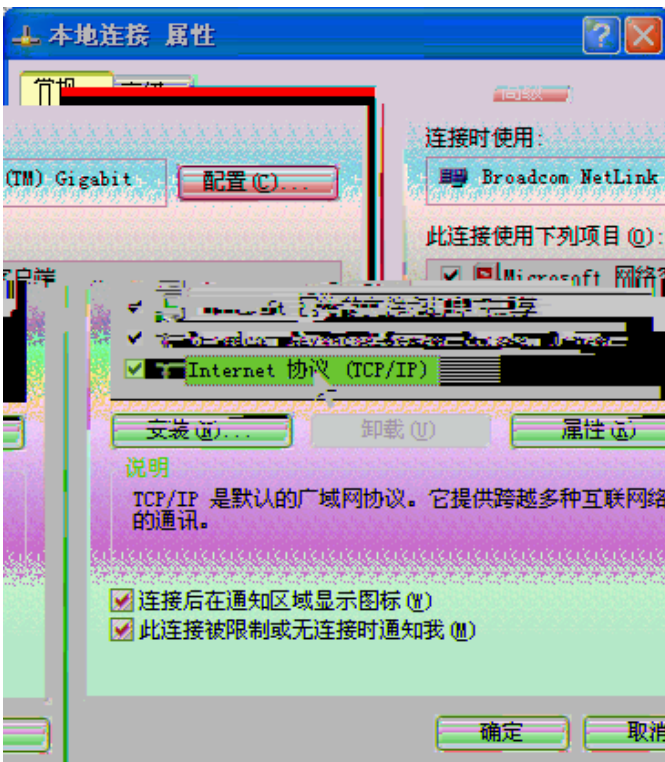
本地连接 属性

常规 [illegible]

高级

(TM) Gigabit

配置(C)...

连接时使用:

Broadcom NetLink

此连接使用下列项目(O):

Microsoft 网络

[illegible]

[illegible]

Internet 协议 (TCP/IP)

安装(N)...

卸载(U)

属性(R)

说明

TCP/IP 是默认的广域网协议。它提供跨越多种互联网络的通讯。

连接后在通知区域显示图标(W)

此连接被限制或无连接时通知我(M)

确定

取消